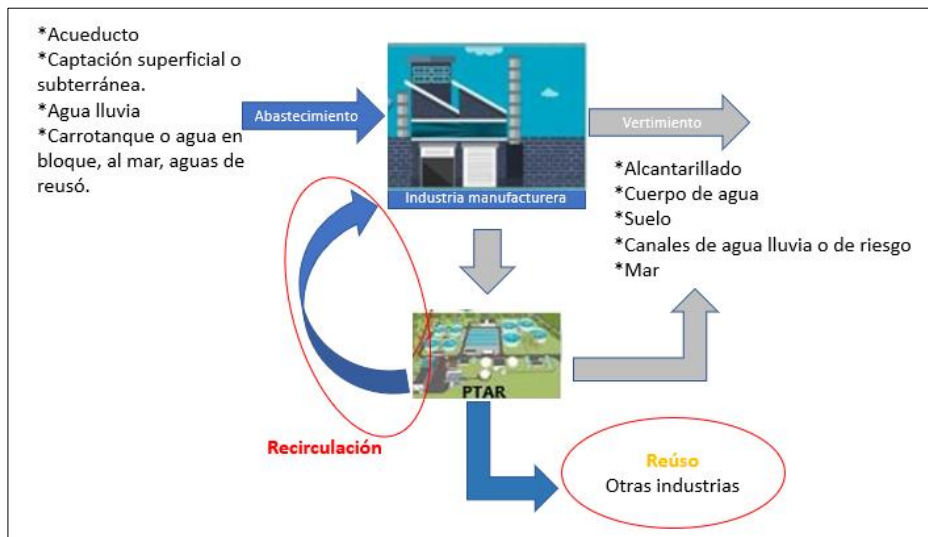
*Acueducto
*Captación superficial o subterránea.
*Agua lluvia
*Carrotanque o agua en bloque, al mar, aguas de reusó.

Abastecimiento

Industria manufacturera

Vertimiento

*Alcantarillado
*Cuerpo de agua
*Suelo
*Canales de agua lluvia o de riesgo
*Mar

PTAR

Recirculación

Reúso
Otras industrias